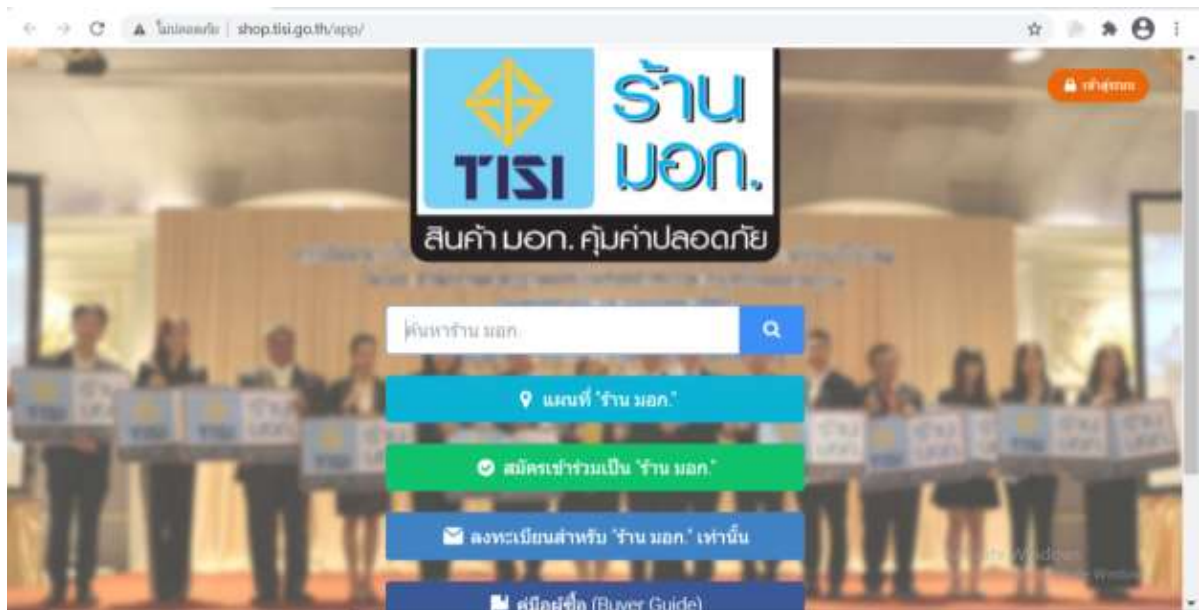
ไม่ปลอดภัย | shop.tisi.go.th/app/

เข้าสู่ระบบ

TISI ร้าน มอก.

สินค้า มอก. คุ้มค่าปลอดภัย

ค้นหาร้าน มอก.

แผนที่ "ร้าน มอก."

สมัครเข้าร่วมเป็น "ร้าน มอก."

ลงทะเบียนสำหรับ "ร้าน มอก." เท่านั้น

คู่มือผู้ซื้อ (Buyer Guide)